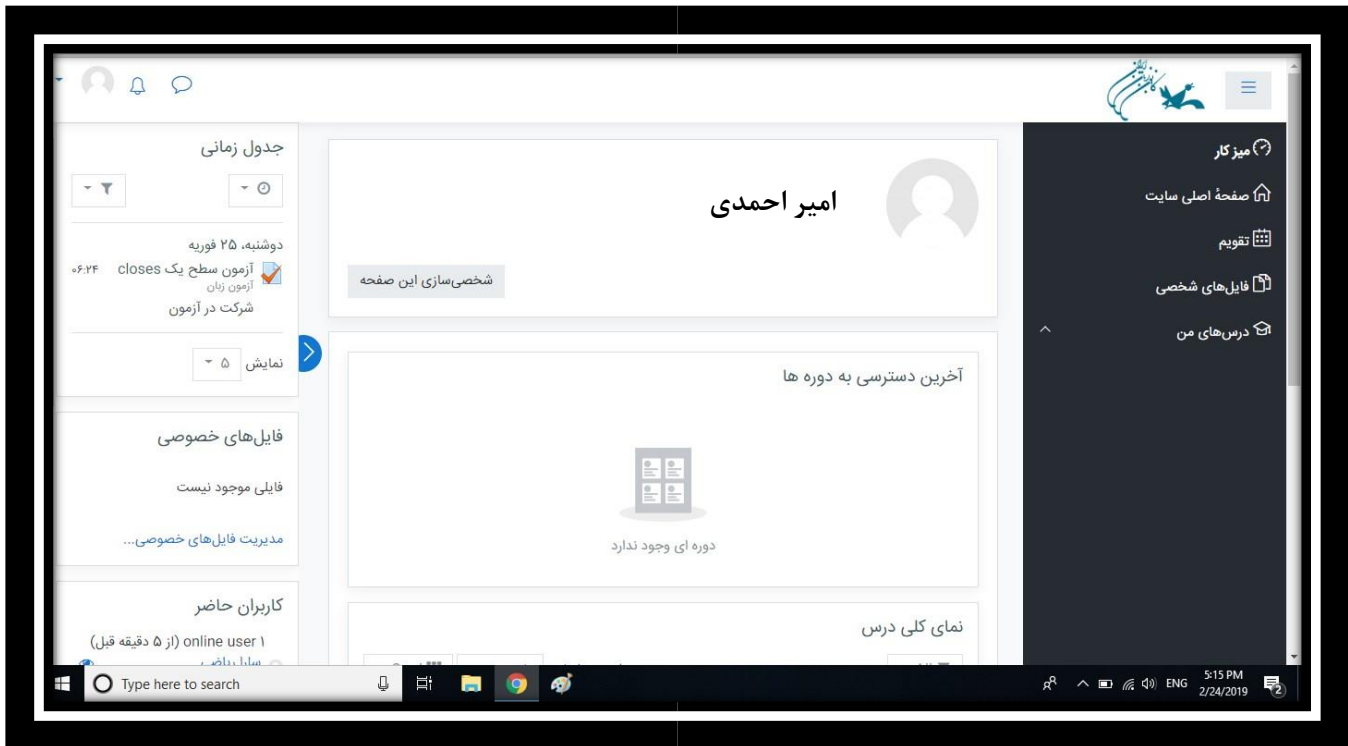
میز کار
صفحهٔ اصلی سایت
تقویم
فایل‌های شخصی
درس‌های من

امیر احمدی
شخصی‌سازی این صفحه

آخرین دسترسی به دوره ها
دوره ای وجود ندارد

نمای کلی درس

جدول زمانی
دوشنبه، ۲۵ فوریه
آزمون سطح یک closes ۰۶:۲۴
آزمون زبان
شرکت در آزمون
نمایش ۵

فایل‌های خصوصی
فایلی موجود نیست
مدیریت فایل‌های خصوصی...

کاربران حاضر
۱ online user (از ۵ دقیقه قبل)
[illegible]

Type here to search
ENG 5:15 PM 2/24/2019 2